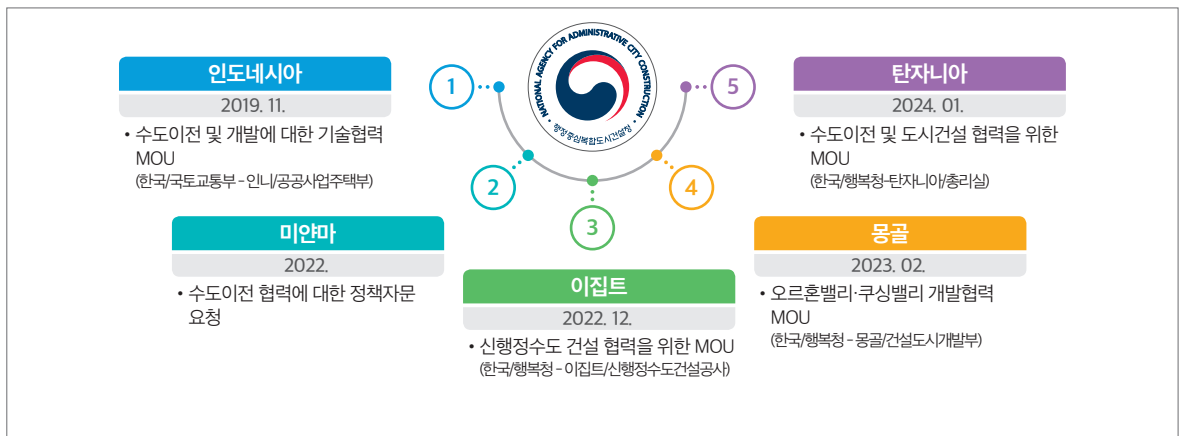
NATIONAL AGENCY FOR ADMINISTRATIVE CITY CONSTRUCTION
행정중심복합도시건설청

1

인도네시아
2019. 11.
• 수도이전 및 개발에 대한 기술협력 MOU
(한국/국토교통부 - 인니/공공사업주택부)

2

미얀마
2022.
• 수도이전 협력에 대한 정책자문 요청

3

이집트
2022. 12.
• 신행정수도 건설 협력을 위한 MOU
(한국/행복청 - 이집트/신행정수도건설공사)

4

몽골
2023. 02.
• 오르혼밸리·쿠싱밸리 개발협력 MOU
(한국/행복청 - 몽골/건설도시개발부)

5

탄자니아
2024. 01.
• 수도이전 및 도시건설 협력을 위한 MOU
(한국/행복청-탄자니아/총리실)